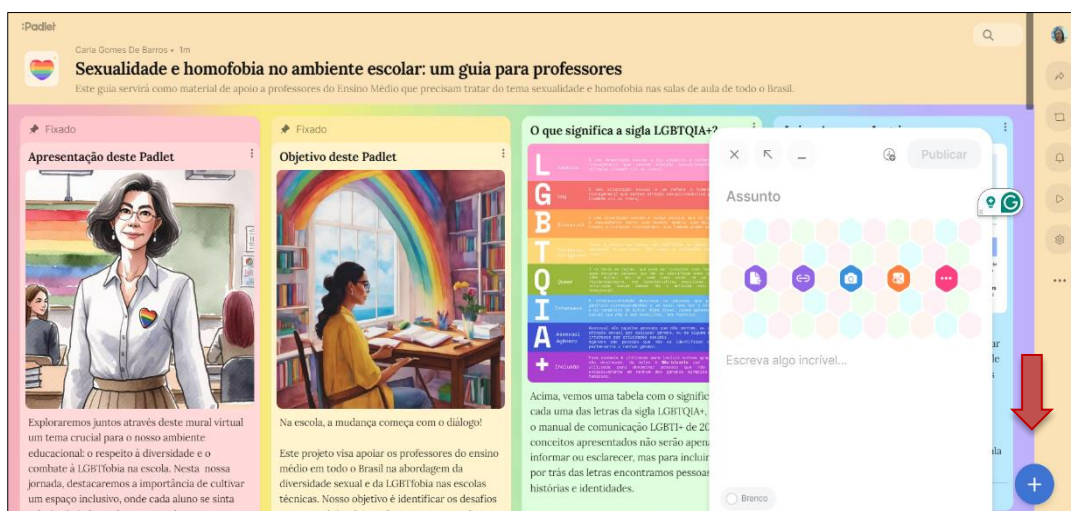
:Padlet

Carla Gomes De Barros • 1m

Sexualidade e homofobia no ambiente escolar: um guia para professores

Este guia servirá como material de apoio a professores do Ensino Médio que precisam tratar do tema sexualidade e homofobia nas salas de aula de todo o Brasil.

Fixado

Apresentação deste Padlet

Exploraremos juntos através deste mural virtual um tema crucial para o nosso ambiente educacional: o respeito à diversidade e o combate à LGBTfobia na escola. Nesta nossa jornada, destacaremos a importância de cultivar um espaço inclusivo, onde cada aluno se sinta

Fixado

Objetivo deste Padlet

Na escola, a mudança começa com o diálogo!

Este projeto visa apoiar os professores do ensino médio em todo o Brasil na abordagem da diversidade sexual e da LGBTfobia nas escolas técnicas. Nosso objetivo é identificar os desafios

O que significa a sigla LGBTQIA+?

L
G
B
T
Q Queer
I Intersexo
A Assexual Agênero
+ Incluído

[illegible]

Acima, vemos uma tabela com o signific cada uma das letras da sigla LGBTQIA+, o manual de comunicação LGBTI+ de 20 conceitos apresentados não serão apena informar ou esclarecer, mas para incluir por trás das letras encontramos pessoas histórias e identidades.

Publicar

Assunto

Escreva algo incrível...

Branco